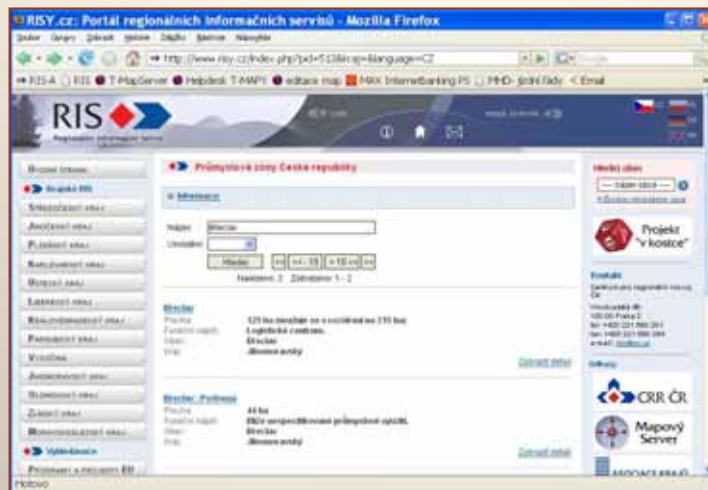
RISY.cz: Portal regionalních informačních servisů - Mozilla Firefox

Soubor Úpravy Zobrazit Historie Záložky Nástroje Nápověda

http://www.risy.cz/index.php?pid=513&lang=&language=CZ

RIS-A RIS T-MapServer Helpdesk T-MAPY editace map MAX Internetbanking PS MHD- jízdní řády Email

RIS

Regionální informační servis

Úvodní strana

Krajské RIS

Středočeský kraj

Jihočeský kraj

Plzeňský kraj

Karlovarský kraj

Ústecký kraj

Liberecký kraj

Královéhradecký kraj

Pardubický kraj

Vysočina

Jihomoravský kraj

Olomoucký kraj

Zlínský kraj

Moravskoslezský kraj

Vyhledávání

Programy a projekty EU

Průmyslové zóny České republiky

Informace

Najdi: Břeclav

Umístění:

Hledej

Nalezeno: 2 Zobrazeno: 1 - 2

Břeclav
Plocha: 125 ha (možnost rozšíření na 215 ha)
Využití ploch: Logistické centrum.
Obec: Břeclav
Kraj: Jihomoravský

Zobrazit detail

Břeclav - Poštorná
Plocha: 44 ha
Využití ploch: Blíže nespecifikovaná průmyslová využití.
Obec: Břeclav
Kraj: Jihomoravský

Zobrazit detail

Hledání obce

Projekt "v kostce"

Kontakt

Spolupráce

CRR ČR

Mapový Server

ASOCIACE KRAJŮ

Hotovo